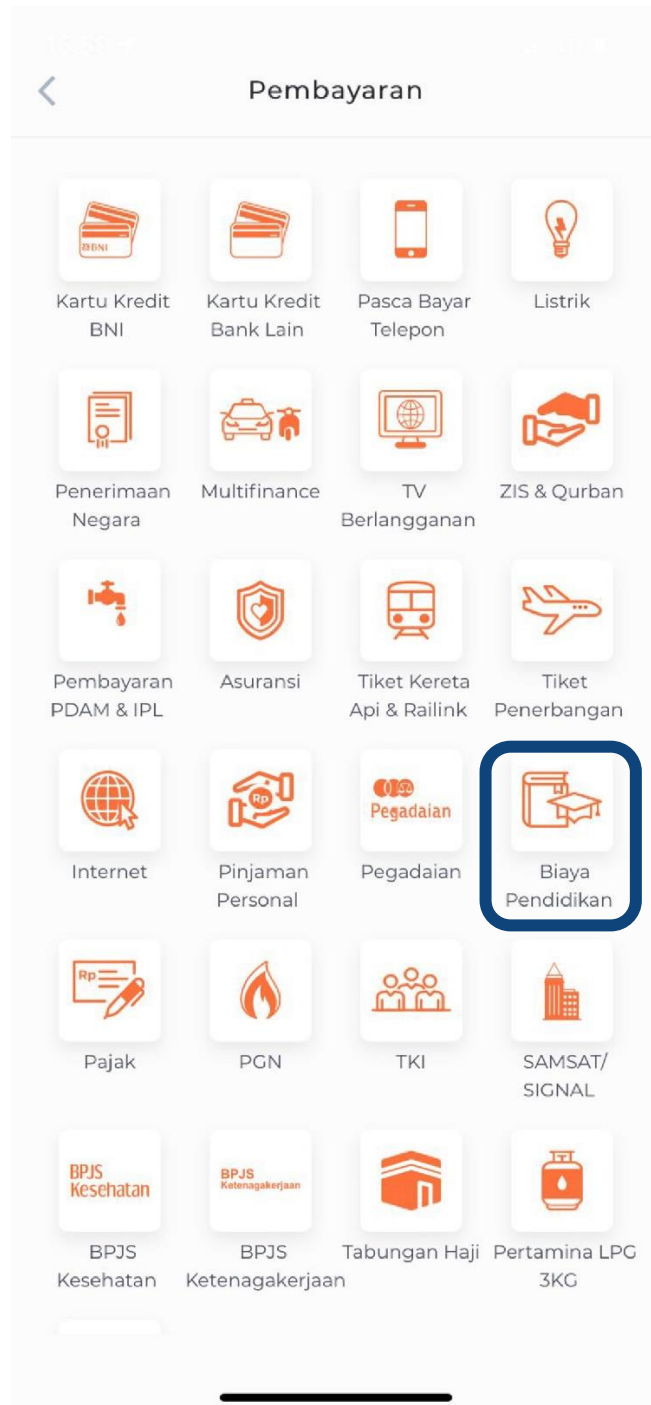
Pembayaran

BNI
Kartu Kredit BNI

Kartu Kredit Bank Lain

Pasca Bayar Telepon

Listrik

Penerimaan Negara

Multifinance

TV Berlangganan

ZIS & Qurban

Pembayaran PDAM & IPL

Asuransi

Tiket Kereta Api & Railink

Tiket Penerbangan

Internet

Rp
Pinjaman Personal

Pegadaian
Pegadaian

Biaya Pendidikan

Rp
Pajak

PGN

TKI

SAMSAT/ SIGNAL

BPJS Kesehatan
BPJS Kesehatan

BPJS Ketenagakerjaan
BPJS Ketenagakerjaan

Tabungan Haji

Pertamina LPG 3KG